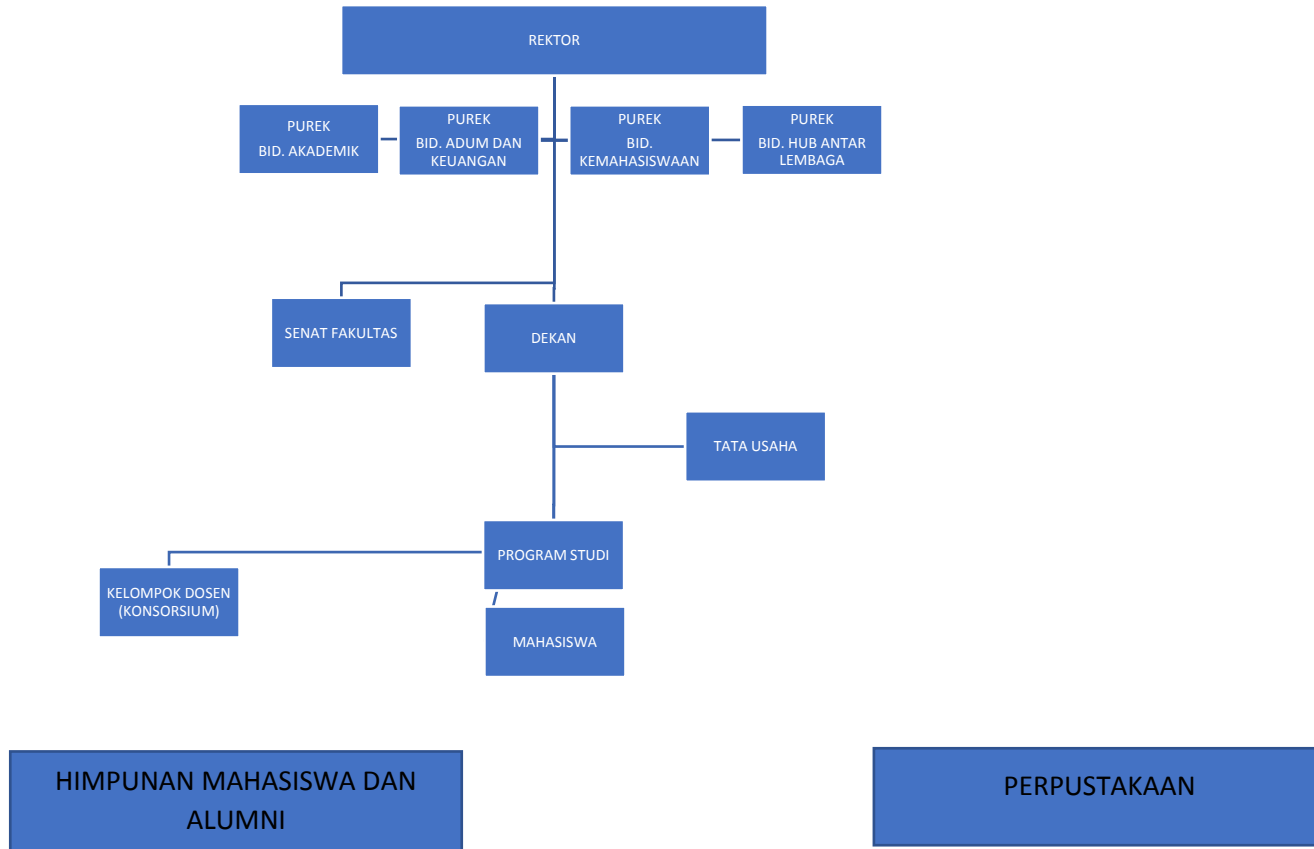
REKTOR

PUREK
BID. AKADEMIK

PUREK
BID. ADUM DAN KEUANGAN

PUREK
BID. KEMAHASISWAAN

PUREK
BID. HUB ANTAR LEMBAGA

SENAT FAKULTAS

DEKAN

TATA USAHA

PROGRAM STUDI

KELOMPOK DOSEN (KONSORSIUM)

MAHASISWA

HIMPUNAN MAHASISWA DAN ALUMNI

PERPUSTAKAAN